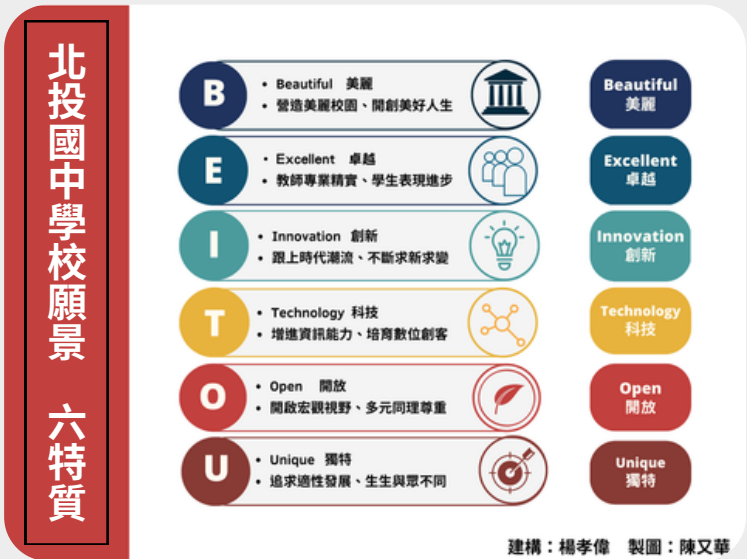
北投國中學校願景 六特質

B
• Beautiful 美麗
• 營造美麗校園、開創美好人生

E
• Excellent 卓越
• 教師專業精實、學生表現進步

I
• Innovation 創新
• 跟上時代潮流、不斷求新求變

T
• Technology 科技
• 增進資訊能力、培育數位創客

O
• Open 開放
• 開啟宏觀視野、多元同理尊重

U
• Unique 獨特
• 追求適性發展、生生與眾不同

Beautiful 美麗
Excellent 卓越
Innovation 創新
Technology 科技
Open 開放
Unique 獨特

建構：楊孝偉 製圖：陳又華